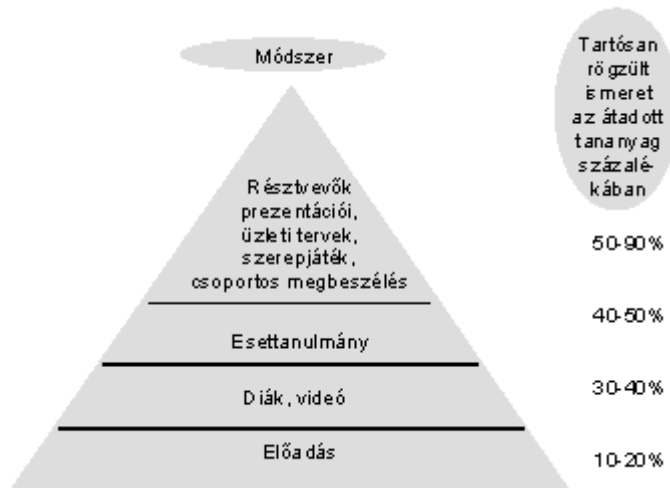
Módszer

Tartósan rögzült ismeret az átadott tananyag százalékában

Résztvevők prezentációi, üzleti tervek, szerepjáték, csoportos megbeszélés

50-90%

40-50%

Esettanulmány

30-40%

Diák, videó

Előadás

10-20%